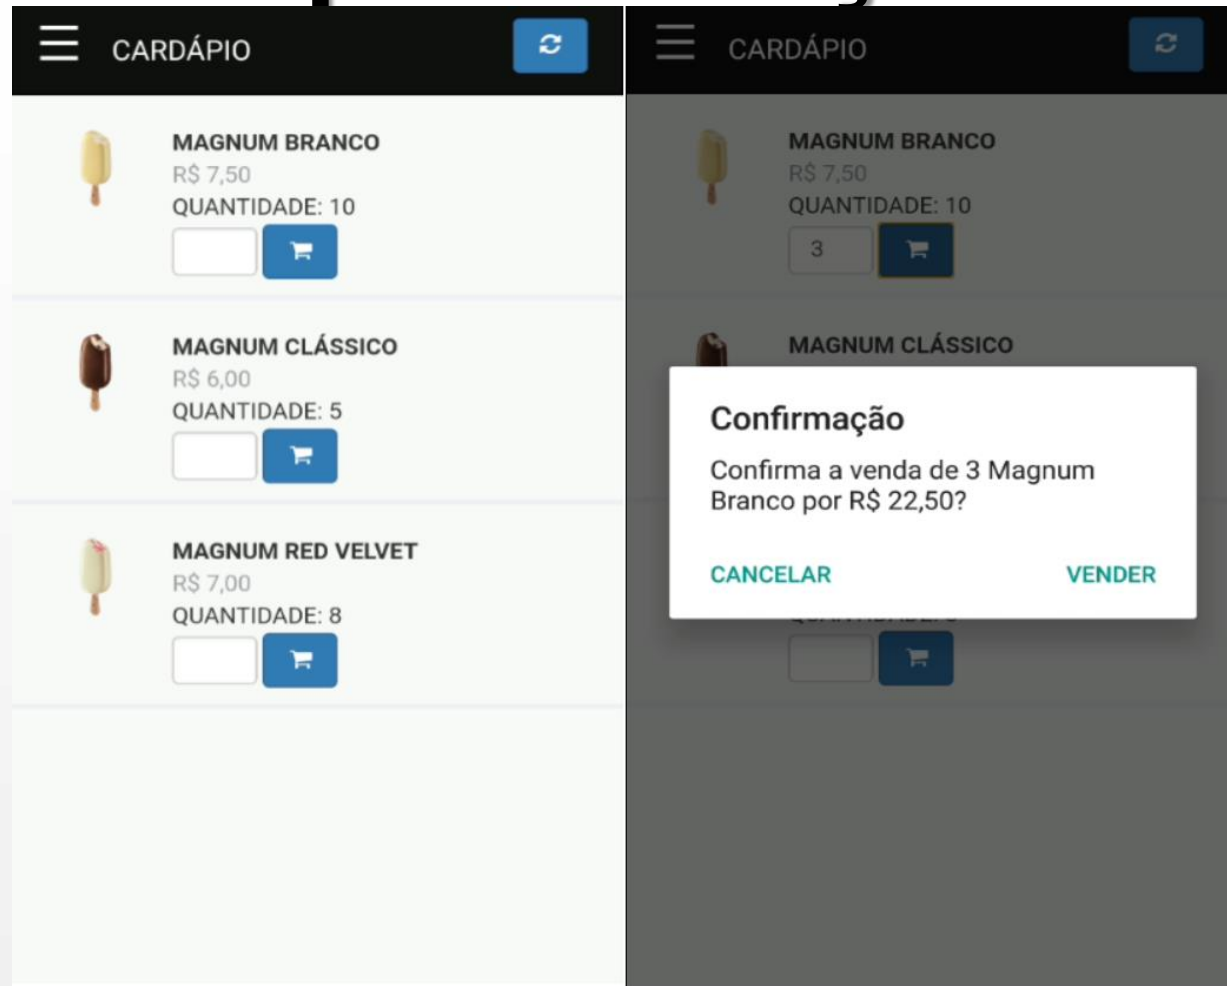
CARDÁPIO

MAGNUM BRANCO
R$ 7,50
QUANTIDADE: 10

MAGNUM CLÁSSICO
R$ 6,00
QUANTIDADE: 5

MAGNUM RED VELVET
R$ 7,00
QUANTIDADE: 8

CARDÁPIO

MAGNUM BRANCO
R$ 7,50
QUANTIDADE: 10
3

MAGNUM CLÁSSICO

Confirmação
Confirma a venda de 3 Magnum Branco por R$ 22,50?

CANCELAR
VENDER